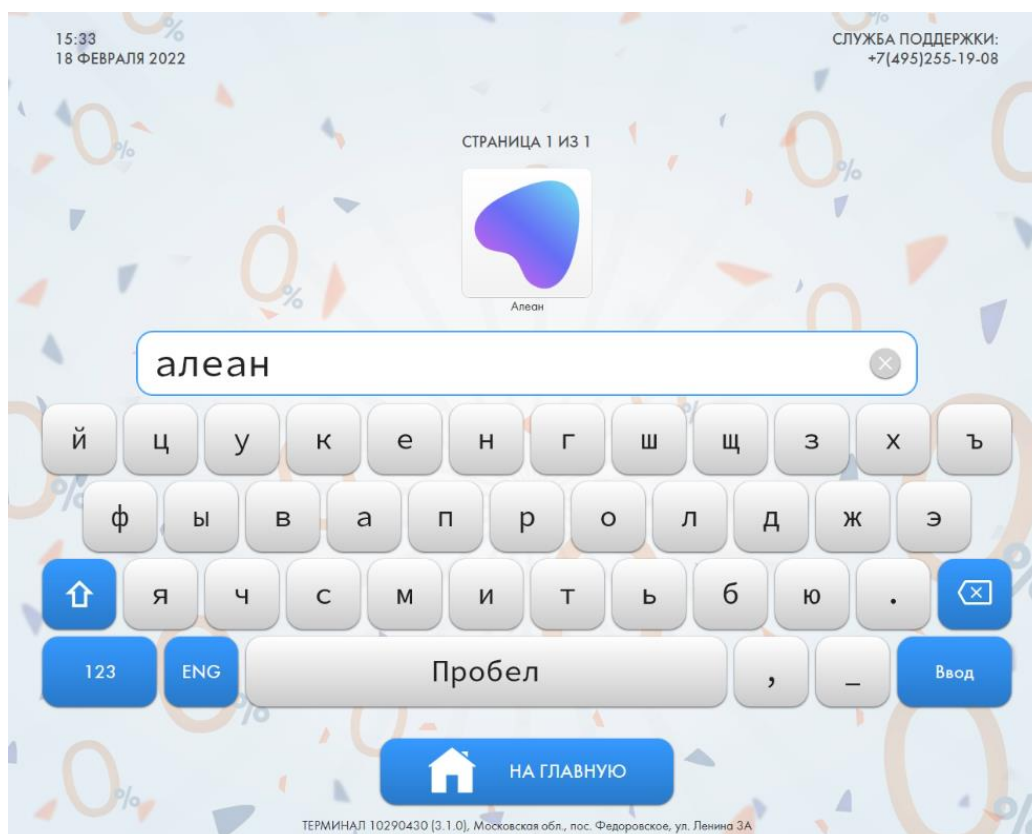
15:33
18 ФЕВРАЛЯ 2022

СЛУЖБА ПОДДЕРЖКИ:
+7(495)255-19-08

СТРАНИЦА 1 ИЗ 1

Алеан

алеан

й ц у к е н г ш щ з х ъ

ф ы в а п р о л д ж э

я ч с м и т ь б ю .

123 ENG Пробел , _ Ввод

НА ГЛАВНУЮ

ТЕРМИНАЛ 10290430 (3.1.0), Московская обл., пос. Федоровское, ул. Ленина 3А